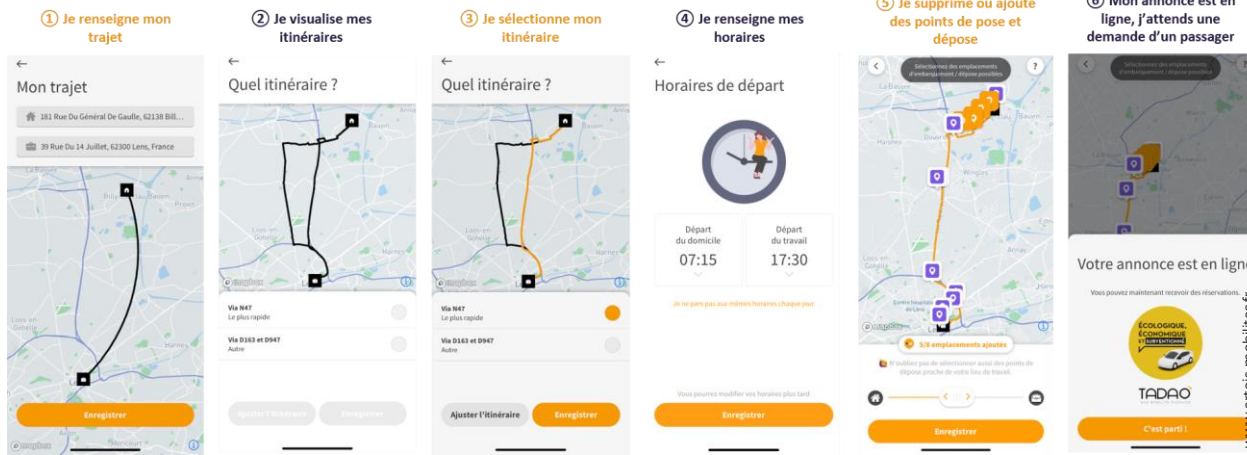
① Je renseigne mon trajet

← Mon trajet

181 Rue Du Général De Gaulle, 62138 Bill...

39 Rue Du 14 Juillet, 62300 Lens, France

Enregistrer

② Je visualise mes itinéraires

← Quel itinéraire ?

Via N47
Le plus rapide

Via D163 et D947
Autre

Ajuster l'itinéraire

Enregistrer

③ Je sélectionne mon itinéraire

← Quel itinéraire ?

Via N47
Le plus rapide

Via D163 et D947
Autre

Ajuster l'itinéraire

Enregistrer

④ Je renseigne mes horaires

← Horaires de départ

Départ du domicile
07:15

Départ du travail
17:30

Je ne pars pas aux mêmes horaires chaque jour

Vous pourrez modifier vos horaires plus tard

Enregistrer

⑤ Je supprime ou ajoute des points de pose et dépose

Sélectionnez des emplacements d'embarquement / dépose possibles

5/8 emplacements ajoutés

N'oubliez pas de sélectionner aussi des points de dépose proche de votre lieu de travail.

Enregistrer

⑥ Mon annonce est en ligne, j'attends une demande d'un passager

Sélectionnez des emplacements d'embarquement / dépose possibles

Votre annonce est en ligne

Vous pouvez maintenant recevoir des réservations.

ÉCOLOGIQUE, ÉCONOMIQUE ET SUBVENTIONNÉ

TADAO

C'est parti !

www.artois-mobilites.fr